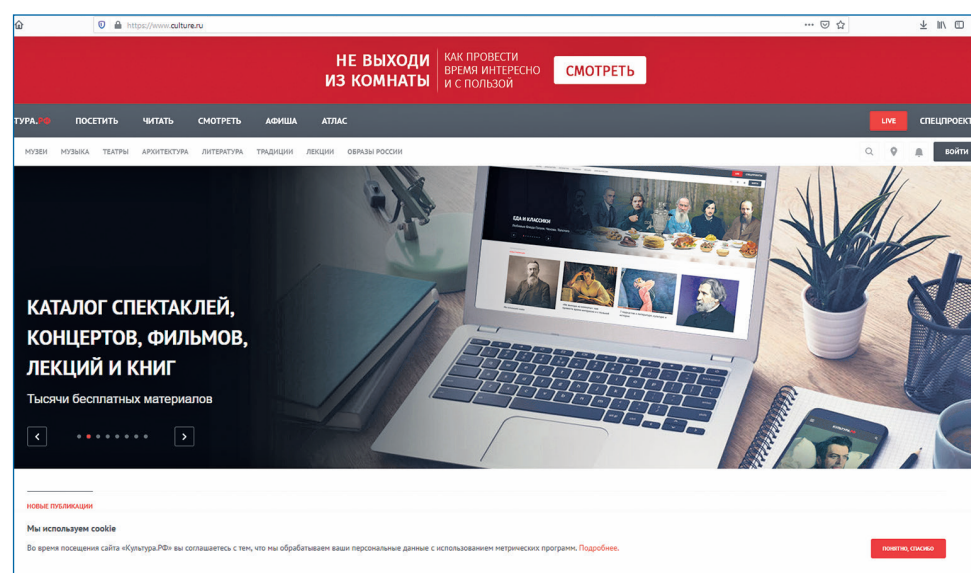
https://www.culture.ru

НЕ ВЫХОДИ ИЗ КОМНАТЫ

КАК ПРОВЕСТИ ВРЕМЯ ИНТЕРЕСНО И С ПОЛЬЗОЙ

СМОТРЕТЬ

ТУРА.РФ ПОСЕТИТЬ ЧИТАТЬ СМОТРЕТЬ АФИША АТЛАС

LIVE СПЕЦПРОЕКТ

МУЗЕИ МУЗЫКА ТЕАТРЫ АРХИТЕКТУРА ЛИТЕРАТУРА ТРАДИЦИИ ЛЕКЦИИ ОБРАЗЫ РОССИИ

ВОЙТИ

ЕДА И КЛАССИКИ

КАТАЛОГ СПЕКТАКЛЕЙ, КОНЦЕРТОВ, ФИЛЬМОВ, ЛЕКЦИЙ И КНИГ

Тысячи бесплатных материалов

НОВЫЕ ПУБЛИКАЦИИ

Мы используем cookie

Во время посещения сайта «Культура.РФ» вы соглашаетесь с тем, что мы обрабатываем ваши персональные данные с использованием метрических программ. Подробнее.

ПОНЯТНО, СПАСИБО